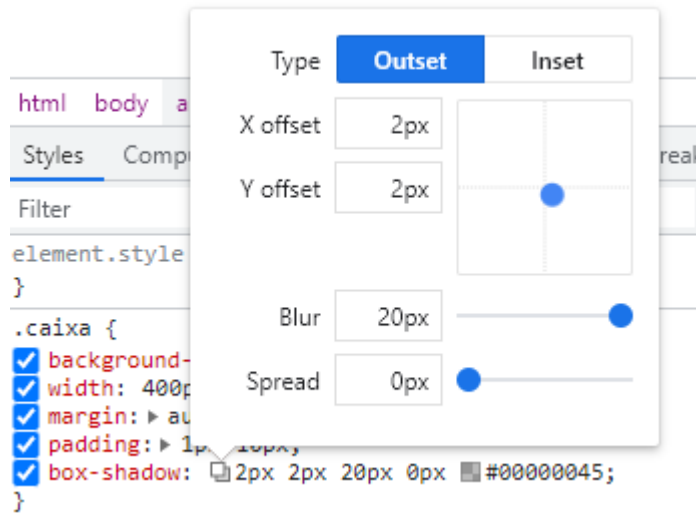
html body a

Styles Compu

real

Filter

element.style
}

.caixa {
background-
width: 400p
margin: ▸ au
padding: ▸ 1p 10px;
box-shadow: 2px 2px 20px 0px #00000045;
}

Type Outset Inset

X offset 2px

Y offset 2px

Blur 20px

Spread 0px